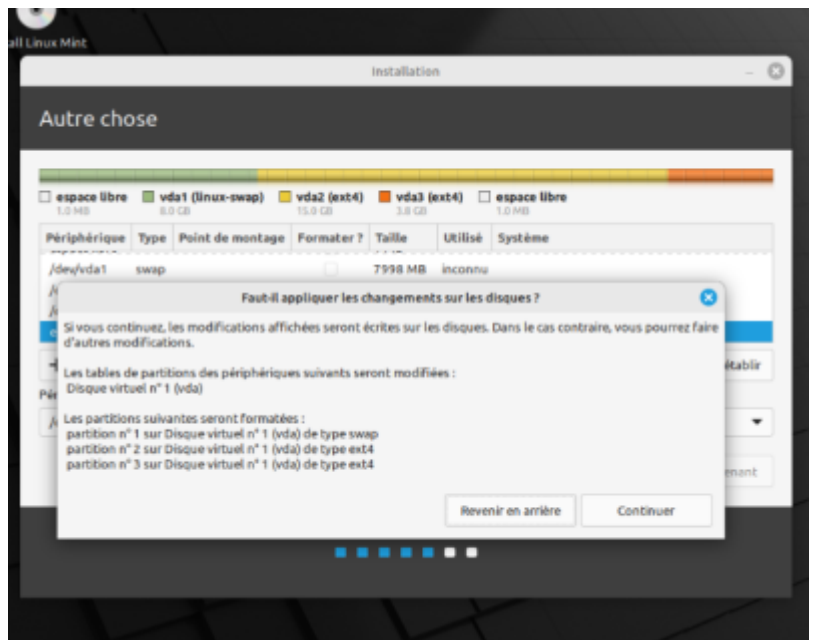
all Linux Mint

Installation

Autre chose

espace libre 1.0 MB | vda1 (linux-swap) 8.0 GB | vda2 (ext4) 15.0 GB | vda3 (ext4) 3.8 GB | espace libre 1.0 MB

| Périphérique | Type | Point de montage | Formater ? | Taille | Utilisé | Système |
|---|---|---|---|---|---|---|
| /dev/vda1 | swap | | | 7998 MB | inconnu | |

Faut-il appliquer les changements sur les disques ?

Si vous continuez, les modifications affichées seront écrites sur les disques. Dans le cas contraire, vous pourrez faire d'autres modifications.

Les tables de partitions des périphériques suivants seront modifiées :
Disque virtuel n° 1 (vda)

Les partitions suivantes seront formatées :
partition n° 1 sur Disque virtuel n° 1 (vda) de type swap
partition n° 2 sur Disque virtuel n° 1 (vda) de type ext4
partition n° 3 sur Disque virtuel n° 1 (vda) de type ext4

Revenir en arrière
Continuer

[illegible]tablir
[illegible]enant